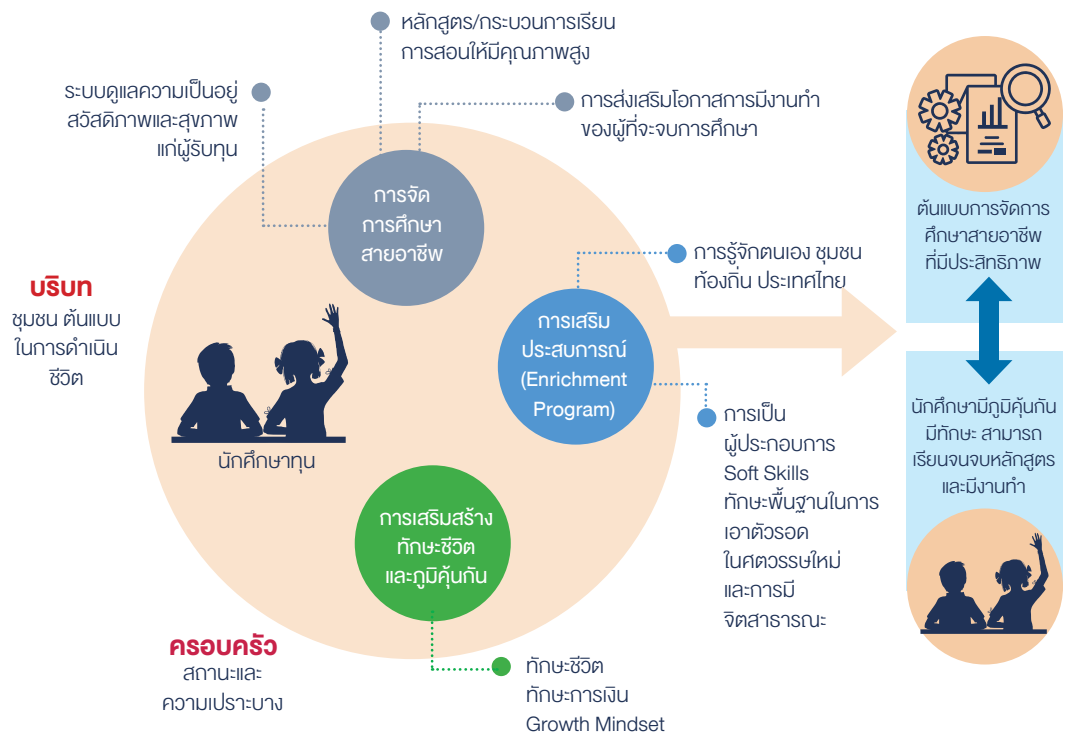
หลักสูตร/กระบวนการเรียน การสอนให้มีคุณภาพสูง

ระบบดูแลความเป็นอยู่ สวัสดิภาพและสุขภาพ แก่ผู้รับทุน

การส่งเสริมโอกาสการมีงานทำ ของผู้ที่จะจบการศึกษา

การจัด การศึกษา สายอาชีพ

การรู้จักตนเอง ชุมชน ท้องถิ่น ประเทศไทย

บริบท
ชุมชน ต้นแบบ ในการดำเนิน ชีวิต

การเสริม ประสบการณ์ (Enrichment Program)

นักศึกษาทุน

การเป็น ผู้ประกอบการ Soft Skills ทักษะพื้นฐานในการ เอาตัวรอด ในศตวรรษใหม่ และการมี จิตสาธารณะ

การเสริมสร้าง ทักษะชีวิต และภูมิคุ้มกัน

ครอบครัว
สถานะและ ความเปราะบาง

ทักษะชีวิต ทักษะการเงิน Growth Mindset

ต้นแบบการจัดการ ศึกษาสายอาชีพ ที่มีประสิทธิภาพ

นักศึกษามีภูมิคุ้มกัน มีทักษะ สามารถ เรียนจนจบหลักสูตร และมีงานทำ